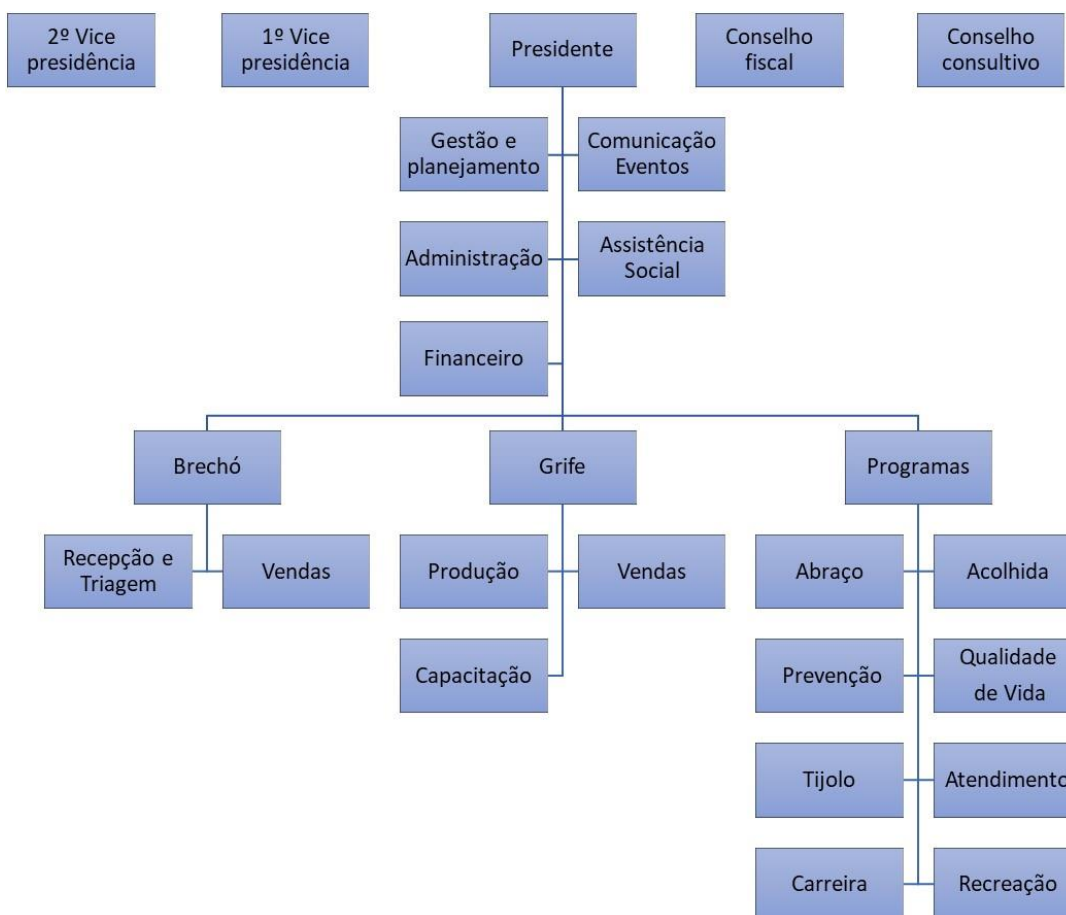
2º Vice presidência

1º Vice presidência

Presidente

Conselho fiscal

Conselho consultivo

Gestão e planejamento

Comunicação Eventos

Administração

Assistência Social

Financeiro

Brechó

Grife

Programas

Recepção e Triagem

Vendas

Produção

Vendas

Capacitação

Abraço

Acolhida

Prevenção

Qualidade de Vida

Tijolo

Atendimento

Carreira

Recreação